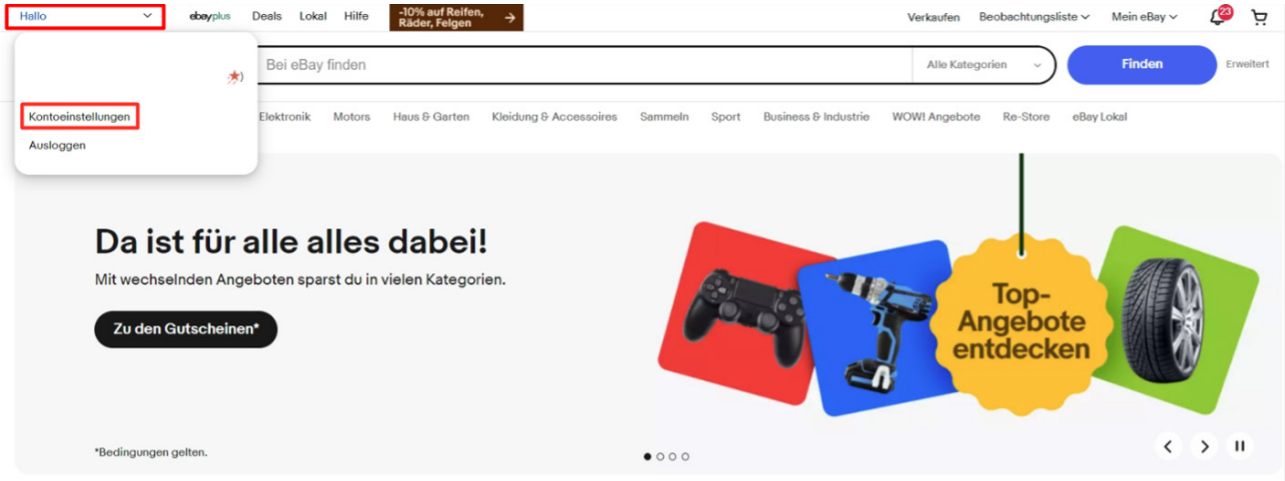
Hallo

ebayplus Deals Lokal Hilfe

-10% auf Reifen, Räder, Felgen

Verkaufen Beobachtungsliste Mein eBay

23

Kontoeinstellungen

Ausloggen

Bei eBay finden

Alle Kategorien

Finden

Erweitert

Elektronik Motors Haus & Garten Kleidung & Accessoires Sammeln Sport Business & Industrie WOW! Angebote Re-Store eBay Lokal

Da ist für alle alles dabei!

Mit wechselnden Angeboten sparst du in vielen Kategorien.

Zu den Gutscheinen*

Top-Angebote entdecken

*Bedingungen gelten.